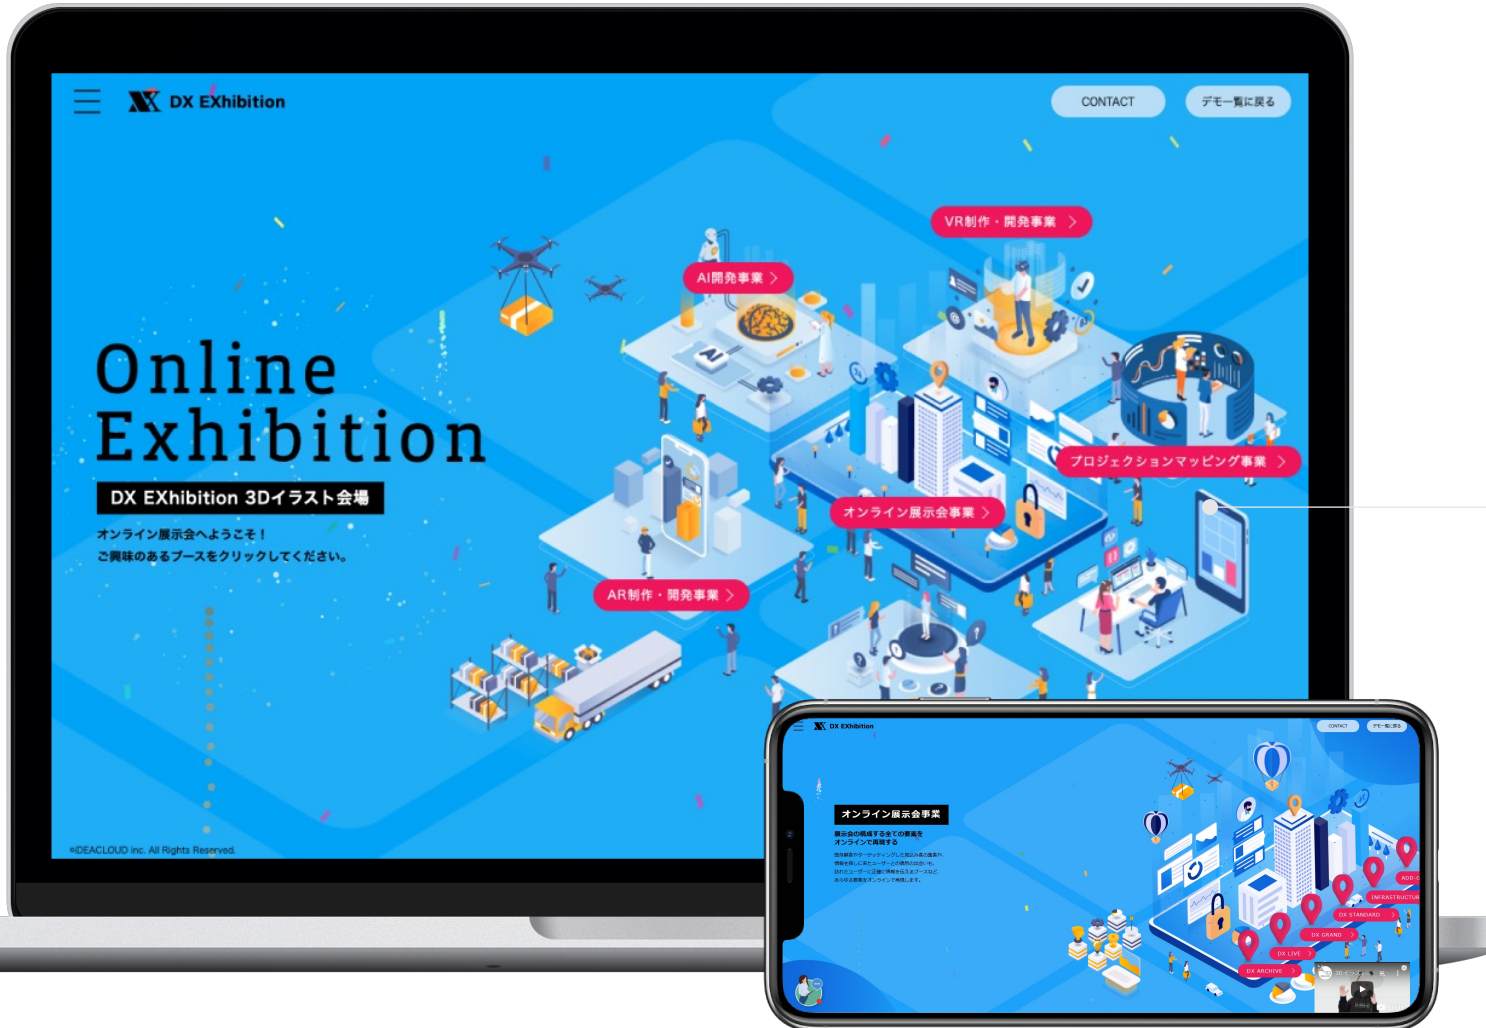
DX EXhibition

CONTACT

デモ一覧に戻る

Online Exhibition

DX EXhibition 3Dイラスト会場

オンライン展示会へようこそ！
ご興味のあるブースをクリックしてください。

VR制作・開発事業 >

AI開発事業 >

プロジェクションマッピング事業 >

オンライン展示会事業 >

AR制作・開発事業 >

©IDEACLOUD inc. All Rights Reserved.

DX EXhibition

CONTACT

デモ一覧に戻る

オンライン展示会事業

展示会の構成する全ての要素をオンラインで再現する

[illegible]

ADD-O

INFRASTRUCTURE

DX STANDARD

DX GRAND

DX LIVE

DX ARCHIVE